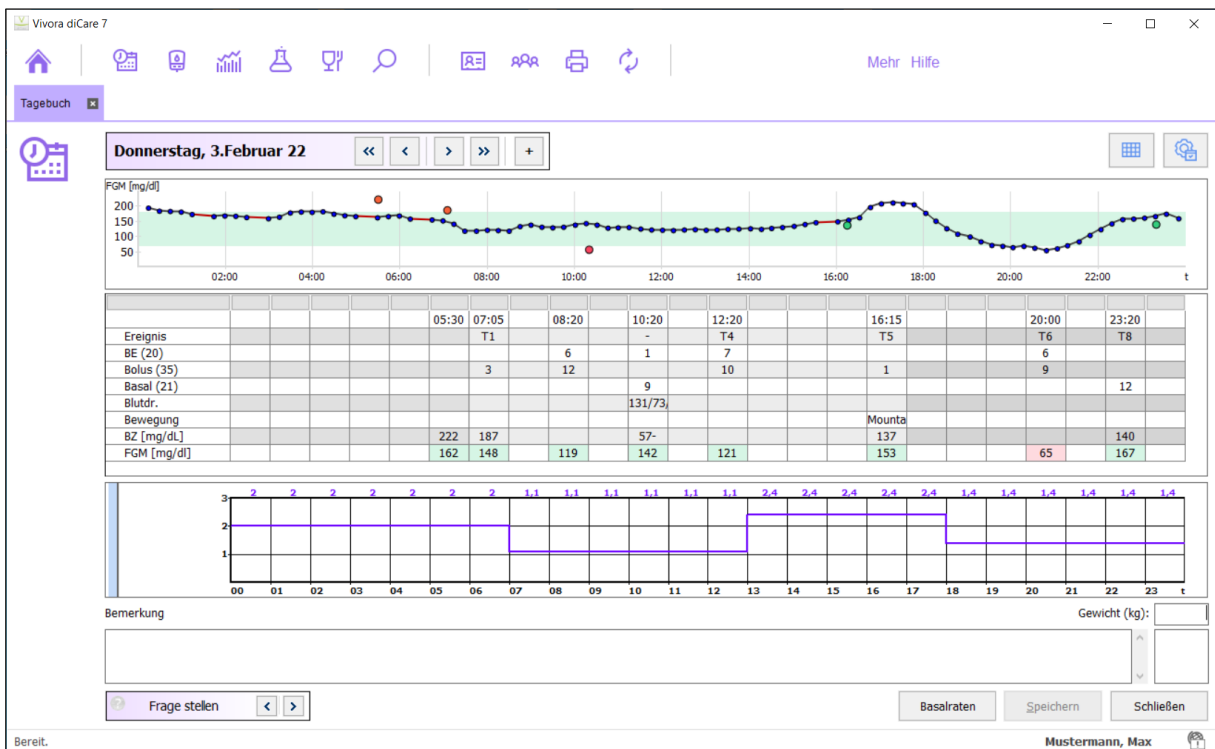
Vivora diCare 7

Mehr Hilfe

Tagebuch

Donnerstag, 3.Februar 22

FGM [mg/dl]
200
150
100
50
02:00 04:00 06:00 08:00 10:00 12:00 14:00 16:00 18:00 20:00 22:00 t

|  | 05:30 | 07:05 | 08:20 | 10:20 | 12:20 | 16:15 | 20:00 | 23:20 |
|---|---|---|---|---|---|---|---|---|
| Ereignis |  | T1 |  | - | T4 | T5 | T6 | T8 |
| BE (20) |  |  | 6 | 1 | 7 |  | 6 |  |
| Bolus (35) |  | 3 | 12 |  | 10 | 1 | 9 |  |
| Basal (21) |  |  |  | 9 |  |  |  | 12 |
| Blutdr. |  |  |  | 131/73/ |  |  |  |  |
| Bewegung |  |  |  |  |  | Mounta |  |  |
| BZ [mg/dL] | 222 | 187 |  | 57- |  | 137 |  | 140 |
| FGM [mg/dl] | 162 | 148 | 119 | 142 | 121 | 153 | 65 | 167 |

2 2 2 2 2 2 2 1,1 1,1 1,1 1,1 1,1 1,1 2,4 2,4 2,4 2,4 2,4 1,4 1,4 1,4 1,4 1,4 1,4
3
2
1
00 01 02 03 04 05 06 07 08 09 10 11 12 13 14 15 16 17 18 19 20 21 22 23 t

Bemerkung
Gewicht (kg):

Frage stellen

Basalraten Speichern Schließen

Bereit.
Mustermann, Max